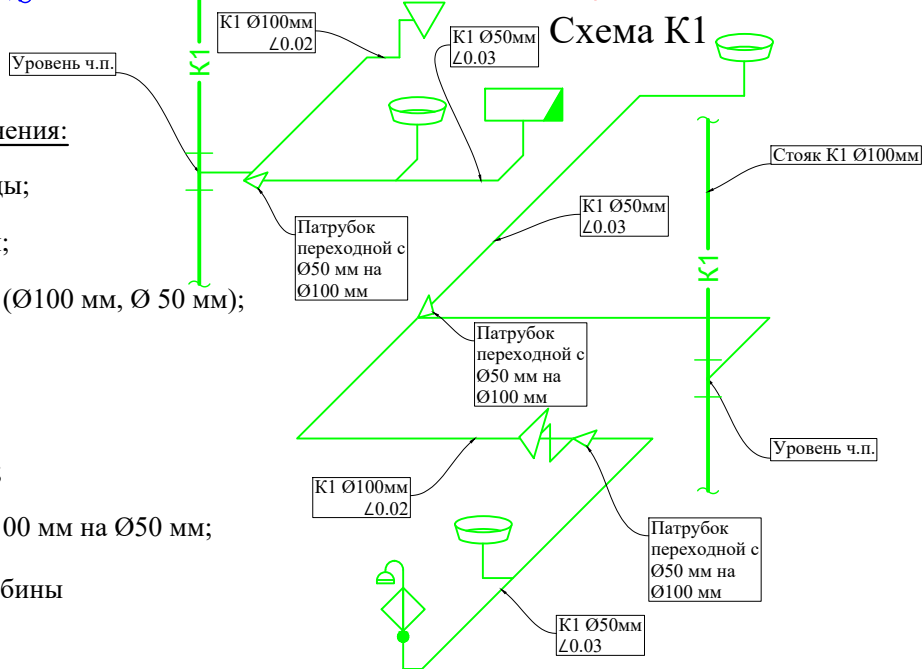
Схема К1

Уровень ч.п.

К1

К1 Ø100мм
∠0.02

К1 Ø50мм
∠0.03

ения:

ы;

;

(Ø100 мм, Ø 50 мм);

Патрубок переходной с Ø50 мм на Ø100 мм

Стояк К1 Ø100мм

К1 Ø50мм
∠0.03

К1

Патрубок переходной с Ø50 мм на Ø100 мм

Уровень ч.п.

К1 Ø100мм
∠0.02

00 мм на Ø50 мм;

бины

Патрубок переходной с Ø50 мм на Ø100 мм

К1 Ø50мм
∠0.03